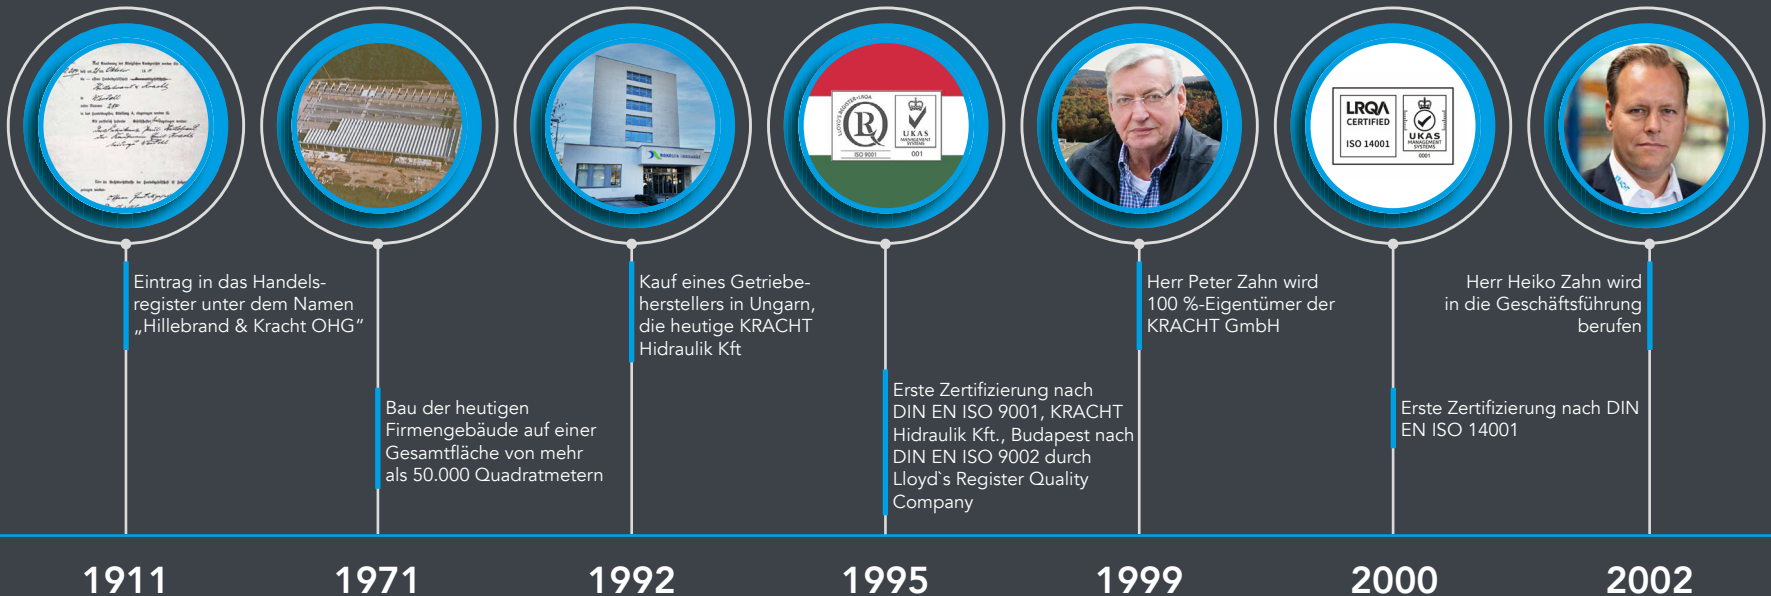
Eintrag in das Handelsregister unter dem Namen „Hillebrand & Kracht OHG“

Bau der heutigen Firmengebäude auf einer Gesamtfläche von mehr als 50.000 Quadratmetern

Kauf eines Getriebeherstellers in Ungarn, die heutige KRACHT Hidraulik Kft

Erste Zertifizierung nach DIN EN ISO 9001, KRACHT Hidraulik Kft., Budapest nach DIN EN ISO 9002 durch Lloyd`s Register Quality Company

Herr Peter Zahn wird 100 %-Eigentümer der KRACHT GmbH

Erste Zertifizierung nach DIN EN ISO 14001

Herr Heiko Zahn wird in die Geschäftsführung berufen

1911

1971

1992

1995

1999

2000

2002